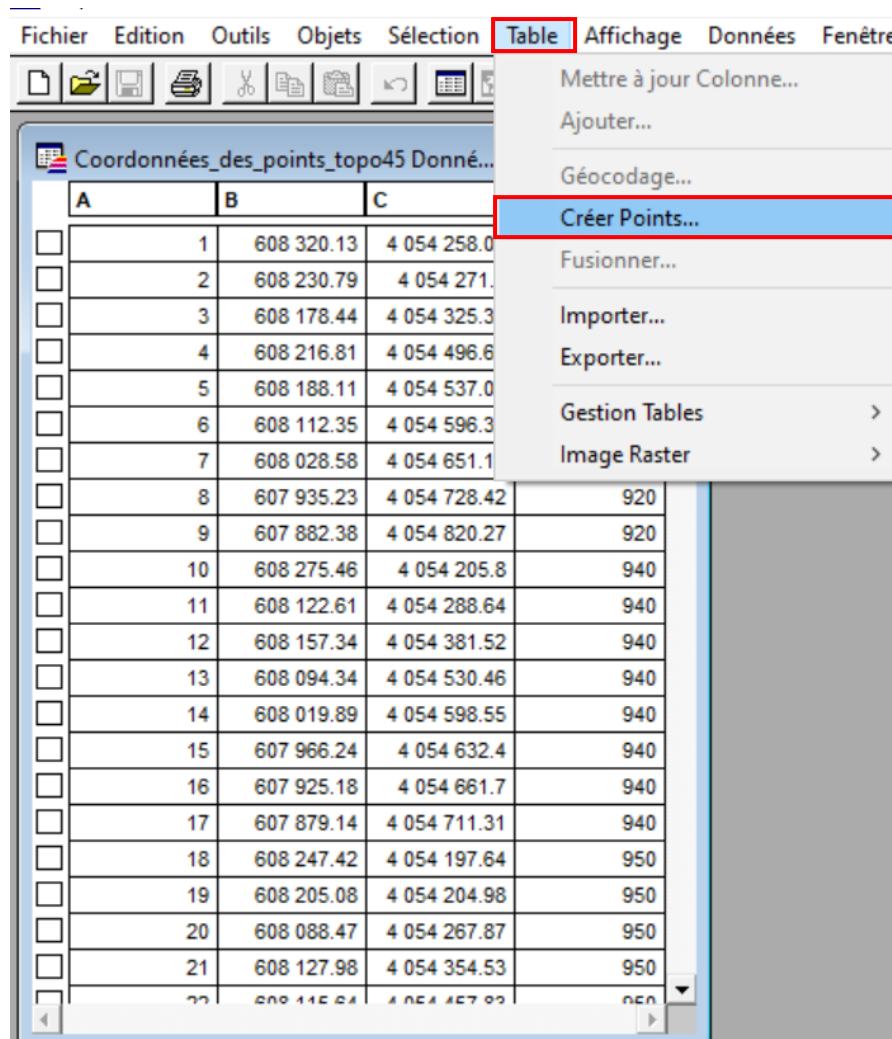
Fichier Edition Outils Objets Sélection Table Affichage Données Fenêtr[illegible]

Coordonnées_des_points_topo45 Donné...

| A | B | C | |
|---|---|---|---|
| 1 | 608 320.13 | 4 054 258.0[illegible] | |
| 2 | 608 230.79 | 4 054 271.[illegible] | |
| 3 | 608 178.44 | 4 054 325.3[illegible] | |
| 4 | 608 216.81 | 4 054 496.6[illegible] | |
| 5 | 608 188.11 | 4 054 537.0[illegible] | |
| 6 | 608 112.35 | 4 054 596.3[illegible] | |
| 7 | 608 028.58 | 4 054 651.1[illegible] | |
| 8 | 607 935.23 | 4 054 728.42 | 920 |
| 9 | 607 882.38 | 4 054 820.27 | 920 |
| 10 | 608 275.46 | 4 054 205.8 | 940 |
| 11 | 608 122.61 | 4 054 288.64 | 940 |
| 12 | 608 157.34 | 4 054 381.52 | 940 |
| 13 | 608 094.34 | 4 054 530.46 | 940 |
| 14 | 608 019.89 | 4 054 598.55 | 940 |
| 15 | 607 966.24 | 4 054 632.4 | 940 |
| 16 | 607 925.18 | 4 054 661.7 | 940 |
| 17 | 607 879.14 | 4 054 711.31 | 940 |
| 18 | 608 247.42 | 4 054 197.64 | 950 |
| 19 | 608 205.08 | 4 054 204.98 | 950 |
| 20 | 608 088.47 | 4 054 267.87 | 950 |
| 21 | 608 127.98 | 4 054 354.53 | 950 |
| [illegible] | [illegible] | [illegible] | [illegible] |

Mettre à jour Colonne...
Ajouter...
Géocodage...
Créer Points...
Fusionner...
Importer...
Exporter...
Gestion Tables >
Image Raster >